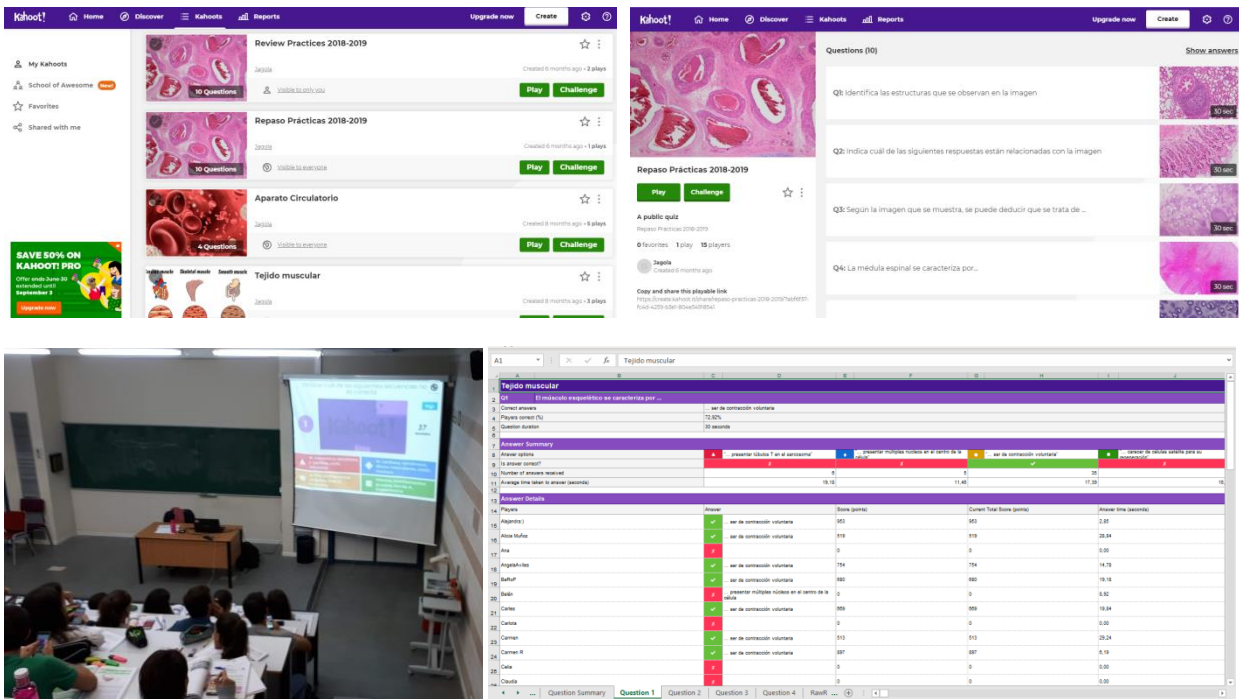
Kahoot! Home Discover Kahoots Reports Upgrade now Create

My Kahoots
School of Awesome New!
Favorites
Shared with me

SAVE 50% ON KAHOOT! PRO
Offer ends June 30 extended until September 3
Upgrade now

Review Practices 2018-2019
10 Questions
Jagola
Created 6 months ago • 2 plays
Visible to only you
Play Challenge

Repaso Prácticas 2018-2019
10 Questions
Jagola
Created 6 months ago • 1 plays
Visible to everyone
Play Challenge

Aparato Circulatorio
4 Questions
Jagola
Created 6 months ago • 5 plays
Visible to everyone
Play Challenge

Tejido muscular
Cardiac muscle Skeletal muscle Smooth muscle
Created 8 months ago • 3 plays

Kahoot! Home Discover Kahoots Reports Upgrade now Create

Repaso Prácticas 2018-2019
Play Challenge
A public quiz
Repaso Prácticas 2018-2019
0 favorites 1 play 15 players
Jagola
Created 6 months ago
Copy and share this playable link
https://create.kahoot.it/share/repaso-practicas-2018-2019/7ebf6f37-fcdd-4259-b3ef-804e54f9f8a1

Questions (10)
Show answers
Q1: Identifica las estructuras que se observan en la imagen
30 sec
Q2: Indica cuál de las siguientes respuestas están relacionadas con la imagen
30 sec
Q3: Según la imagen que se muestra, se puede deducir que se trata de ...
30 sec
Q4: La médula espinal se caracteriza por...
30 sec

Kahoot!
37

A1 Tejido muscular

| | A | C | D | E | F | G | H | I | J |
|---|---|---|---|---|---|---|---|---|---|
| 1 | Tejido muscular | | | | | | | | |
| 2 | Q1 El músculo esquelético se caracteriza por ... | | | | | | | | |
| 3 | Correct answers | ... ser de contracción voluntaria | | | | | | | |
| 4 | Players correct (%) | 72,92% | | | | | | | |
| 5 | Question duration | 30 seconds | | | | | | | |
| 7 | Answer Summary | | | | | | | | |
| 8 | Answer options | ... presentar túbulos T en el sarcosoma | | ... presentar múltiples núcleos en el centro de la célula | | ... ser de contracción voluntaria | | ... carecer de células satélite para su regeneración | |
| 9 | Is answer correct? | ✗ | | ✗ | | ✓ | | ✗ | |
| 10 | Number of answers received | | 6 | | 5 | | 35 | | |
| 11 | Average time taken to answer (seconds) | | 19,18 | | 11,45 | | 17,39 | | 16 |
| 13 | Answer Details | | | | | | | | |
| 14 | Players | Answer | | Score (points) | | Current Total Score (points) | | Answer time (seconds) | |
| 15 | Alejandra:) | ✓ ... ser de contracción voluntaria | | 953 | | 953 | | 2,85 | |
| 16 | Alicia Muñoz | ✓ ... ser de contracción voluntaria | | 519 | | 519 | | 28,84 | |
| 17 | Ana | ✗ | | 0 | | 0 | | 0,00 | |
| 18 | AngelaAviles | ✓ ... ser de contracción voluntaria | | 754 | | 754 | | 14,75 | |
| 19 | BaRuP | ✓ ... ser de contracción voluntaria | | 680 | | 680 | | 19,19 | |
| 20 | Belén | ✗ ... presentar múltiples núcleos en el centro de la célula | | 0 | | 0 | | 6,92 | |
| 21 | Carles | ✓ ... ser de contracción voluntaria | | 669 | | 669 | | 19,84 | |
| 22 | Carlota | ✗ | | 0 | | 0 | | 0,00 | |
| 23 | Carmen | ✓ ... ser de contracción voluntaria | | 513 | | 513 | | 29,24 | |
| 24 | Carmen R | ✓ ... ser de contracción voluntaria | | 897 | | 897 | | 5,19 | |
| 25 | Celia | ✗ | | 0 | | 0 | | 0,00 | |
| 26 | Claudia | ✗ | | 0 | | 0 | | 0,00 | |

Question Summary | Question 1 | Question 2 | Question 3 | Question 4 | RawR